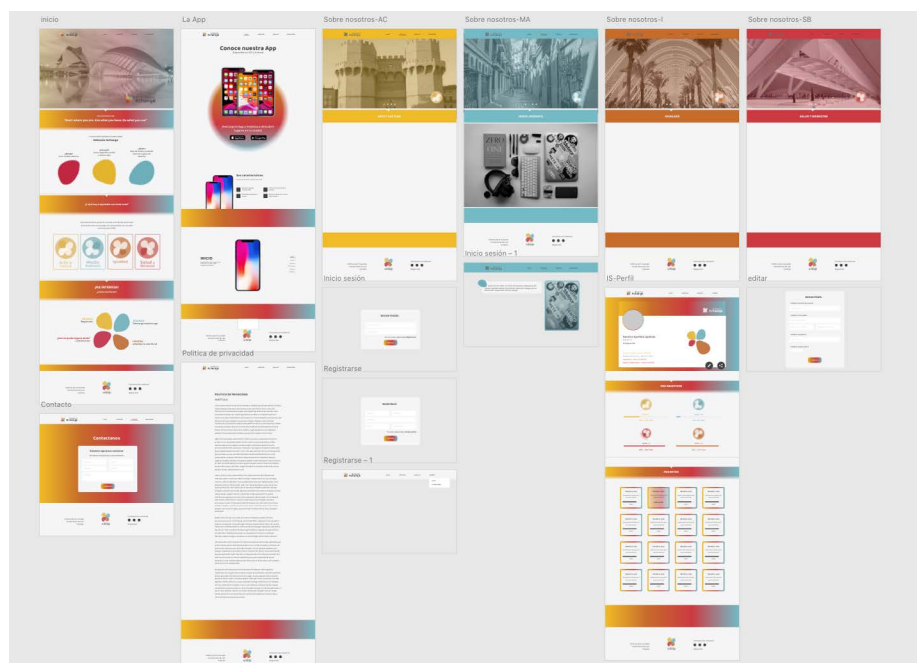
Inicio

La App

Sobre nosotros-AC

Sobre nosotros-MA

Sobre nosotros-I

Sobre nosotros-SB

Conoce nuestra App

Inicio sesión

Inicio sesión – 1

IS-Perfil

editar

Contacto

Contáctanos

Política de privacidad

Registrarse

Registrarse – 1